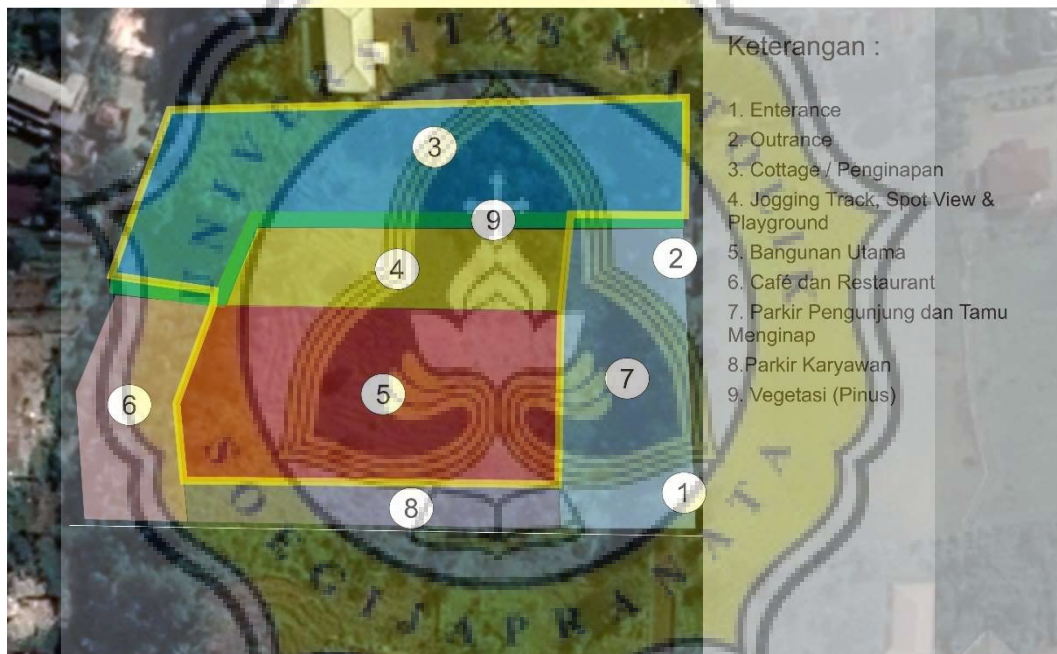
3

9

2

4

6

5

7

1

8

Keterangan :

1. Enterance
2. Outrance
3. Cottage / Penginapan
4. Jogging Track, Spot View & Playground
5. Bangunan Utama
6. Café dan Restaurant
7. Parkir Pengunjung dan Tamu Menginap
8.Parkir Karyawan
9. Vegetasi (Pinus)